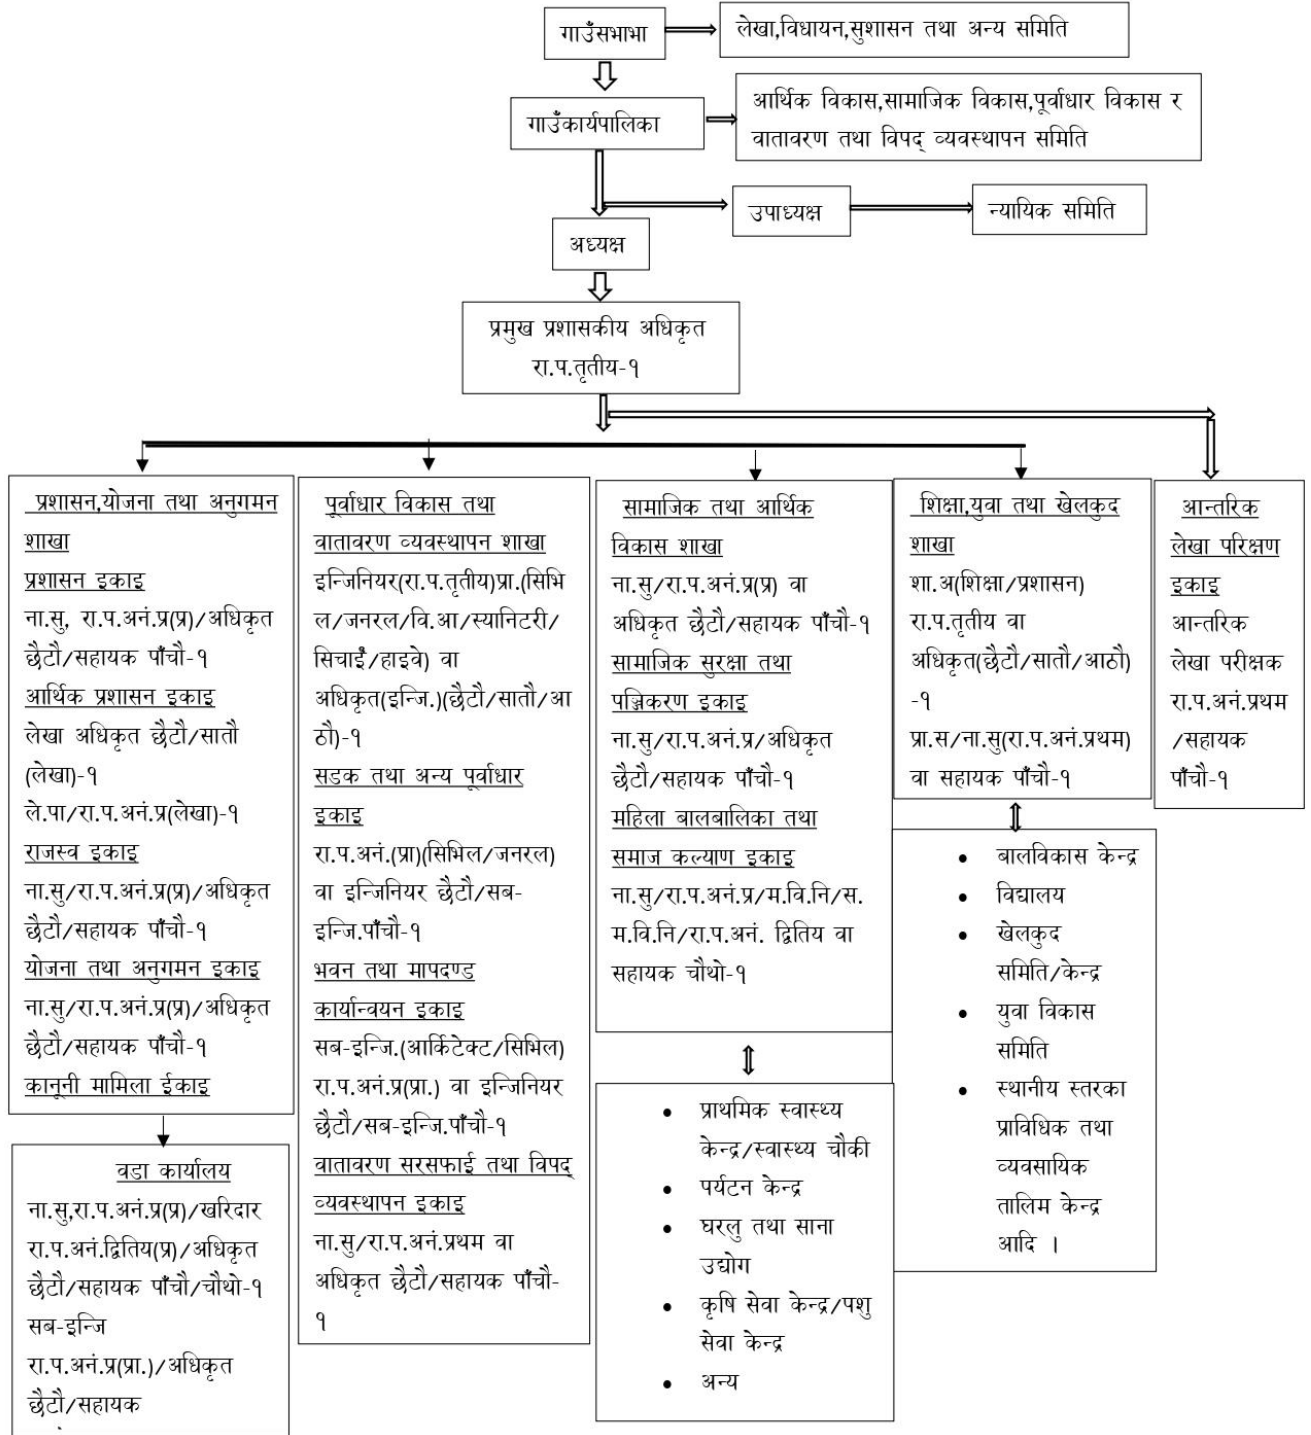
गाउँसभाभा

लेखा,विधायन,सुशासन तथा अन्य समिति

गाउँकार्यपालिका

आर्थिक विकास,सामाजिक विकास,पूर्वाधार विकास र वातावरण तथा विपद् व्यवस्थापन समिति

उपाध्यक्ष

न्यायिक समिति

अध्यक्ष

प्रमुख प्रशासकीय अधिकृत
रा.प.तृतीय-१

प्रशासन,योजना तथा अनुगमन शाखा
प्रशासन इकाइ
ना.सु, रा.प.अनं.प्र(प्र)/अधिकृत छैटौं/सहायक पाँचौ-१
आर्थिक प्रशासन इकाइ
लेखा अधिकृत छैटौं/सातौ (लेखा)-१
ले.पा/रा.प.अनं.प्र(लेखा)-१
राजस्व इकाइ
ना.सु/रा.प.अनं.प्र(प्र)/अधिकृत छैटौं/सहायक पाँचौ-१
योजना तथा अनुगमन इकाइ
ना.सु/रा.प.अनं.प्र(प्र)/अधिकृत छैटौं/सहायक पाँचौ-१
कानूनी मामिला ईकाइ

वडा कार्यालय
ना.सु,रा.प.अनं.प्र(प्र)/खरिदार रा.प.अनं.द्वितिय(प्र)/अधिकृत छैटौं/सहायक पाँचौ/चौथो-१
सब-इन्जि
रा.प.अनं.प्र(प्रा.)/अधिकृत छैटौं/सहायक

पूर्वाधार विकास तथा वातावरण व्यवस्थापन शाखा
इन्जिनियर(रा.प.तृतीय)प्रा.(सिभिल/जनरल/वि.आ/स्यानिटरी/सिचाईँ/हाइवे) वा अधिकृत(इन्जि.)(छैटौं/सातौं/आठौं)-१
सडक तथा अन्य पूर्वाधार इकाइ
रा.प.अनं.(प्रा)(सिभिल/जनरल) वा इन्जिनियर छैटौं/सब-इन्जि.पाँचौ-१
भवन तथा मापदण्ड कार्यान्वयन इकाइ
सब-इन्जि.(आर्किटेक्ट/सिभिल) रा.प.अनं.प्र(प्रा.) वा इन्जिनियर छैटौं/सब-इन्जि.पाँचौ-१
वातावरण सरसफाई तथा विपद् व्यवस्थापन इकाइ
ना.सु/रा.प.अनं.प्रथम वा अधिकृत छैटौं/सहायक पाँचौ-१

सामाजिक तथा आर्थिक विकास शाखा
ना.सु/रा.प.अनं.प्र(प्र) वा अधिकृत छैटौं/सहायक पाँचौ-१
सामाजिक सुरक्षा तथा पञ्जिकरण इकाइ
ना.सु/रा.प.अनं.प्र/अधिकृत छैटौं/सहायक पाँचौ-१
महिला बालबालिका तथा समाज कल्याण इकाइ
ना.सु/रा.प.अनं.प्र/म.वि.नि/स.म.वि.नि/रा.प.अनं. द्वितिय वा सहायक चौथो-१

• प्राथमिक स्वास्थ्य केन्द्र/स्वास्थ्य चौकी
• पर्यटन केन्द्र
• घरलु तथा साना उद्योग
• कृषि सेवा केन्द्र/पशु सेवा केन्द्र
• अन्य

शिक्षा,युवा तथा खेलकुद शाखा
शा.अ(शिक्षा/प्रशासन) रा.प.तृतीय वा अधिकृत(छैटौं/सातौं/आठौं)-१
प्रा.स/ना.सु(रा.प.अनं.प्रथम) वा सहायक पाँचौ-१

• बालविकास केन्द्र
• विद्यालय
• खेलकुद समिति/केन्द्र
• युवा विकास समिति
• स्थानीय स्तरका प्राविधिक तथा व्यवसायिक तालिम केन्द्र आदि ।

आन्तरिक लेखा परिक्षण इकाइ
आन्तरिक लेखा परीक्षक रा.प.अनं.प्रथम/सहायक पाँचौ-१